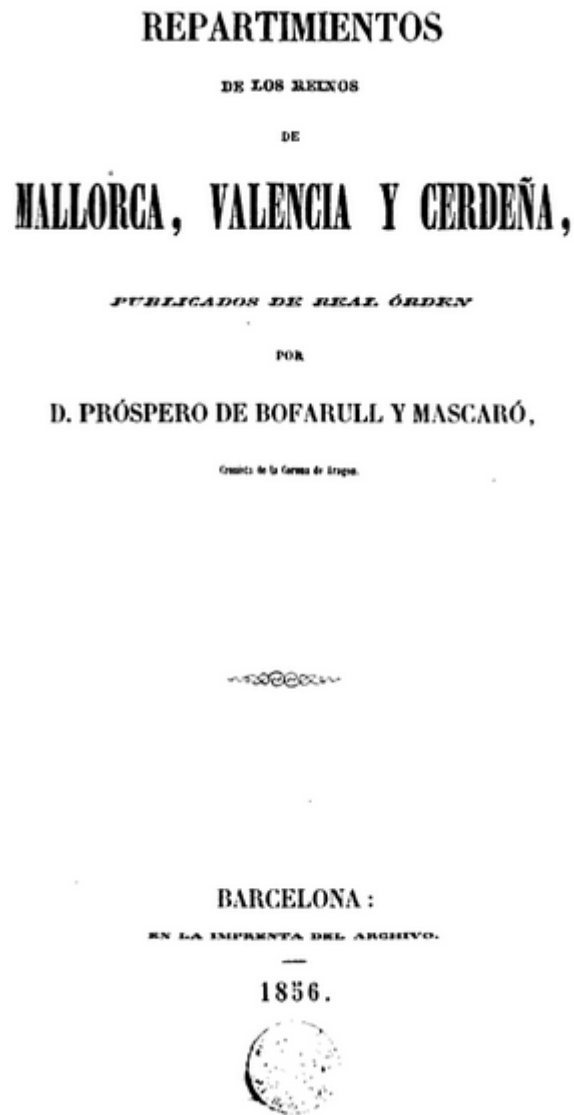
REPARTIMIENTOS

DE LOS REINOS

DE

MALLORCA, VALENCIA Y CERDEÑA,

PUBLICADOS DE REAL ÓRDEN

POR

D. PRÓSPERO DE BOFARULL Y MASCARÓ,

Cronista de la Corona de Aragon.

BARCELONA:

EN LA IMPRENTA DEL ARCHIVO.

1856.